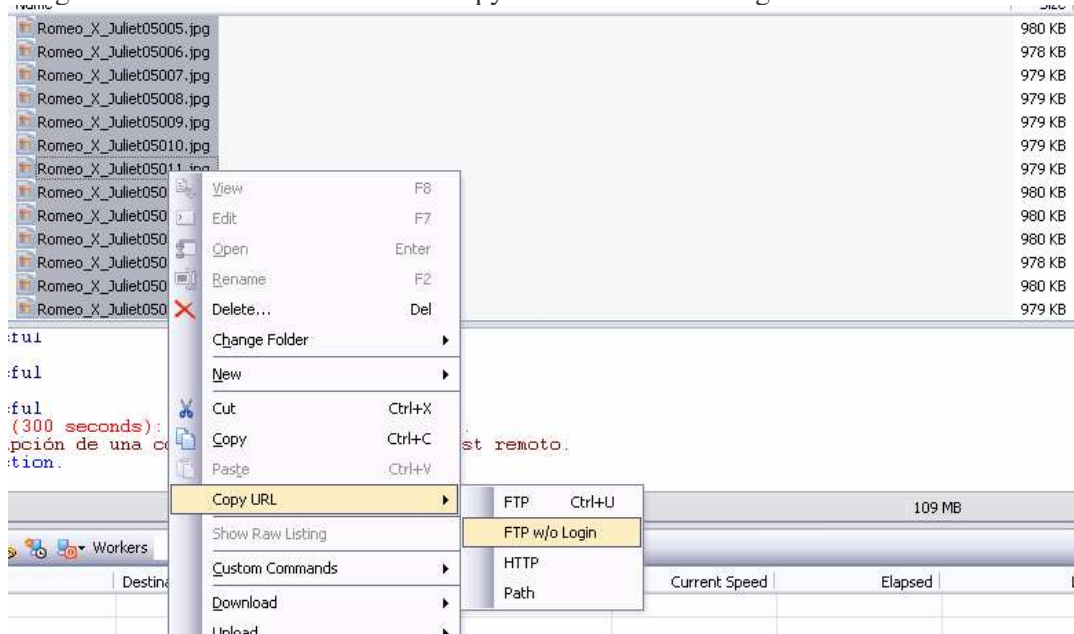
Name | Size

Romeo_X_Juliet05005.jpg 980 KB
Romeo_X_Juliet05006.jpg 978 KB
Romeo_X_Juliet05007.jpg 979 KB
Romeo_X_Juliet05008.jpg 979 KB
Romeo_X_Juliet05009.jpg 979 KB
Romeo_X_Juliet05010.jpg 979 KB
Romeo_X_Juliet05011.jpg 979 KB
Romeo_X_Juliet050 980 KB
Romeo_X_Juliet050 980 KB
Romeo_X_Juliet050 980 KB
Romeo_X_Juliet050 978 KB
Romeo_X_Juliet050 980 KB
Romeo_X_Juliet050 979 KB

View F8
Edit F7
Open Enter
Rename F2
Delete... Del
Change Folder
New
Cut Ctrl+X
Copy Ctrl+C
Paste Ctrl+V
Copy URL
Show Raw Listing
Custom Commands
Download
Upload

FTP Ctrl+U
FTP w/o Login
HTTP
Path

:ful
:ful
:ful
(300 seconds):
pción de una co st remoto.
:tion.

109 MB

Workers

Destina Current Speed Elapsed